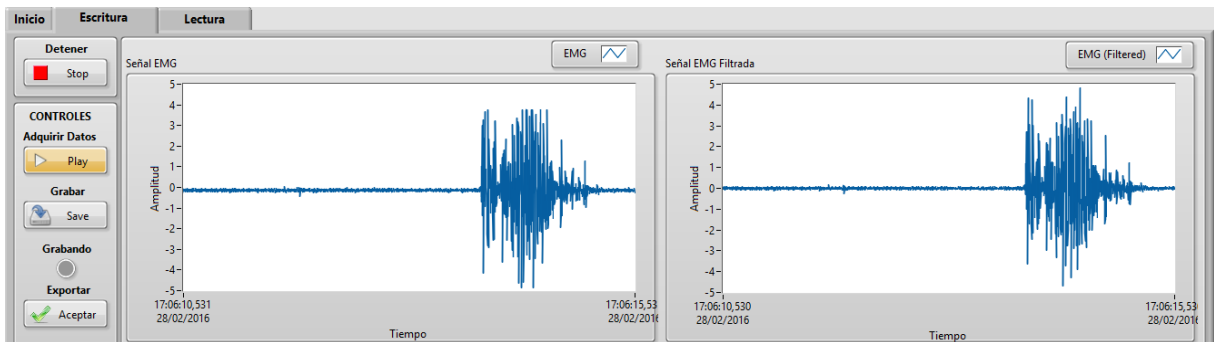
Inicio Escritura Lectura

Detener
Stop

CONTROLES
Adquirir Datos
Play

Grabar
Save

Grabando

Exportar
Aceptar

Señal EMG
EMG

5
4
3
2
1
0
-1
-2
-3
-4
-5
Amplitud

17:06:10,531
28/02/2016

17:06:15,53
28/02/201

Tiempo

Señal EMG Filtrada
EMG (Filtered)

5
4
3
2
1
0
-1
-2
-3
-4
-5
Amplitud

17:06:10,530
28/02/2016

17:06:15,53
28/02/201

Tiempo